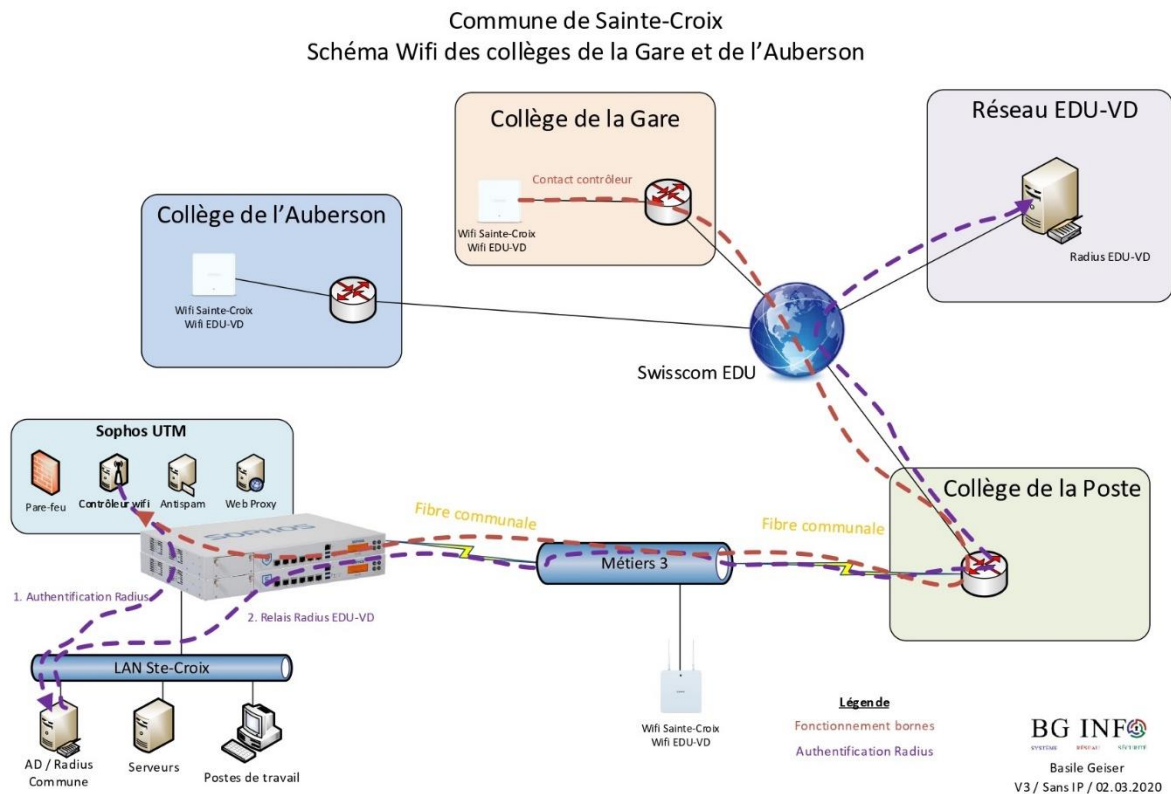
Commune de Sainte-Croix
Schéma Wifi des collèges de la Gare et de l'Auberson

Collège de la Gare

Contact contrôleur

Wifi Sainte-Croix
Wifi EDU-VD

Réseau EDU-VD

Radius EDU-VD

Collège de l'Auberson

Wifi Sainte-Croix
Wifi EDU-VD

Swisscom EDU

Sophos UTM

Pare-feu

Contrôleur wifi

Antispam

Web Proxy

Fibre communale

Fibre communale

Collège de la Poste

Métiers 3

1. Authentification Radius

2. Relais Radius EDU-VD

LAN Ste-Croix

AD / Radius
Commune

Serveurs

Postes de travail

Wifi Sainte-Croix
Wifi EDU-VD

Légende
Fonctionnement bornes
Authentification Radius

BG INFO
SYSTÈME RÉSEAU SÉCURITÉ

Basile Geiser
V3 / Sans IP / 02.03.2020